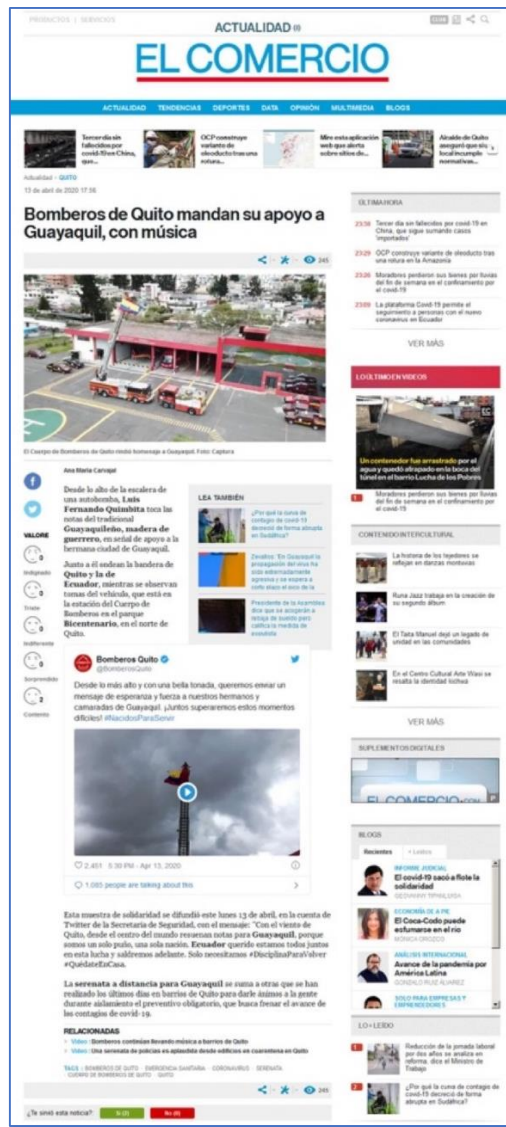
PRODUCTOS | SERVICIOS

ACTUALIDAD

EL COMERCIO

ACTUALIDAD TENDENCIAS DEPORTES DATA OPINIÓN MULTIMEDIA BLOGS

Tercer día sin fallecidos por covid-19 en China, que...

OCP construye variante de oleoducto tras una rotura...

Mire esta aplicación web que alerta sobre sitios de...

Alcalde de Quito aseguró que su local incumple normativas...

Actualidad › QUITO

13 de abril de 2020 17:56

Bomberos de Quito mandan su apoyo a Guayaquil, con música

245

El Cuerpo de Bomberos de Quito rindió homenaje a Guayaquil. Foto: Captura

Ana María Carvajal

Desde lo alto de la escalera de una autobomba, **Luis Fernando Quinbita** toca las notas del tradicional **Guayaquileño, madera de guerrero**, en señal de apoyo a la hermana ciudad de Guayaquil.

Junto a él ondean la bandera de **Quito y la de Ecuador**, mientras se observan tomas del vehículo, que está en la estación del Cuerpo de Bomberos en el parque **Bicentenario**, en el norte de Quito.

VALORE

0 Indignado

0 Triste

0 Indiferente

0 Sorprendido

2 Contento

LEA TAMBIÉN

¿Por qué la curva de contagio de covid-19 decreció de forma abrupta en Sudáfrica?

Zevallos: 'En Guayaquil la propagación del virus ha sido extremadamente agresiva y se espera a corto plazo el inicio de la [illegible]'

Presidente de la Asamblea dice que se acogerán a rebaja de sueldo pero califica la medida de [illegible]

Bomberos Quito
@BomberosQuito

Desde lo más alto y con una bella tonada, queremos enviar un mensaje de esperanza y fuerza a nuestros hermanos y camaradas de Guayaquil. ¡Juntos superaremos estos momentos difíciles! #NacidosParaServir

2.451 5:30 PM - Apr 13, 2020

1,065 people are talking about this

Esta muestra de solidaridad se difundió este lunes 13 de abril, en la cuenta de Twitter de la Secretaría de Seguridad, con el mensaje: "Con el viento de Quito, desde el centro del mundo resuenan notas para **Guayaquil**, porque somos un solo pulso, una sola nación. **Ecuador** querido estamos todos juntos en esta lucha y saldremos adelante. Solo necesitamos #DisciplinaParaVolver #QuédateEnCasa.

**La serenata a distancia para Guayaquil** se suma a otras que se han realizado los últimos días en barrios de Quito para darle ánimos a la gente durante el aislamiento el preventivo obligatorio, que busca frenar el avance de los contagios de covid-19.

RELACIONADAS

Video: Bomberos continúan llevando música a barrios de Quito

Video: Una serenata de policías es aplaudida desde edificios en cuarentena en Quito

TAGS: BOMBEROS DE QUITO · EMERGENCIA SANITARIA · CORONAVIRUS · SERENATA · CUERPO DE BOMBEROS DE QUITO · QUITO

245

¿Te sirvió esta noticia? Sí (2) No (0)

ÚLTIMA HORA

23:30 Tercer día sin fallecidos por covid-19 en China, que sigue sumando casos 'importados'

23:29 OCP construye variante de oleoducto tras una rotura en la Amazonía

23:26 Moradores perdieron sus bienes por lluvias del fin de semana en el confinamiento por el covid-19

23:09 La plataforma Covid-19 permite el seguimiento a personas con el nuevo coronavirus en Ecuador

VER MÁS

LO ÚLTIMO EN VIDEOS

Un contenedor fue arrastrado por el agua y quedó atrapado en la boca del túnel en el barrio Lucha de los Pobres

Moradores perdieron sus bienes por lluvias del fin de semana en el confinamiento por el covid-19

CONTENIDO INTERCULTURAL

La historia de los tejedores se reflejan en danzas montuvias

Runa Jazz trabaja en la creación de su segundo álbum

El Taita Manuel dejó un legado de unidad en las comunidades

En el Centro Cultural Arte Wasi se resalta la identidad lochwa

VER MÁS

SUPLEMENTOS DIGITALES

EL COMERCIO.com

BLOGS

Recientes + Leídos

INFORME JUDICIAL
El covid-19 sacó a flote la solidaridad
GEOVANNY TIPANLUISA

ECONOMÍA DE A PIE
El Coca-Codo puede esfumarse en el río
MÓNICA OROZCO

ANÁLISIS INTERNACIONAL
Avance de la pandemia por América Latina
GONZALO RUIZ ÁLVAREZ

SOLO PARA EMPRESAS Y EMPRENDEDORES

LO + LEÍDO

1 Reducción de la jornada laboral por dos años se analiza en reforma, dice el Ministro de Trabajo

2 ¿Por qué la curva de contagio de covid-19 decreció de forma abrupta en Sudáfrica?